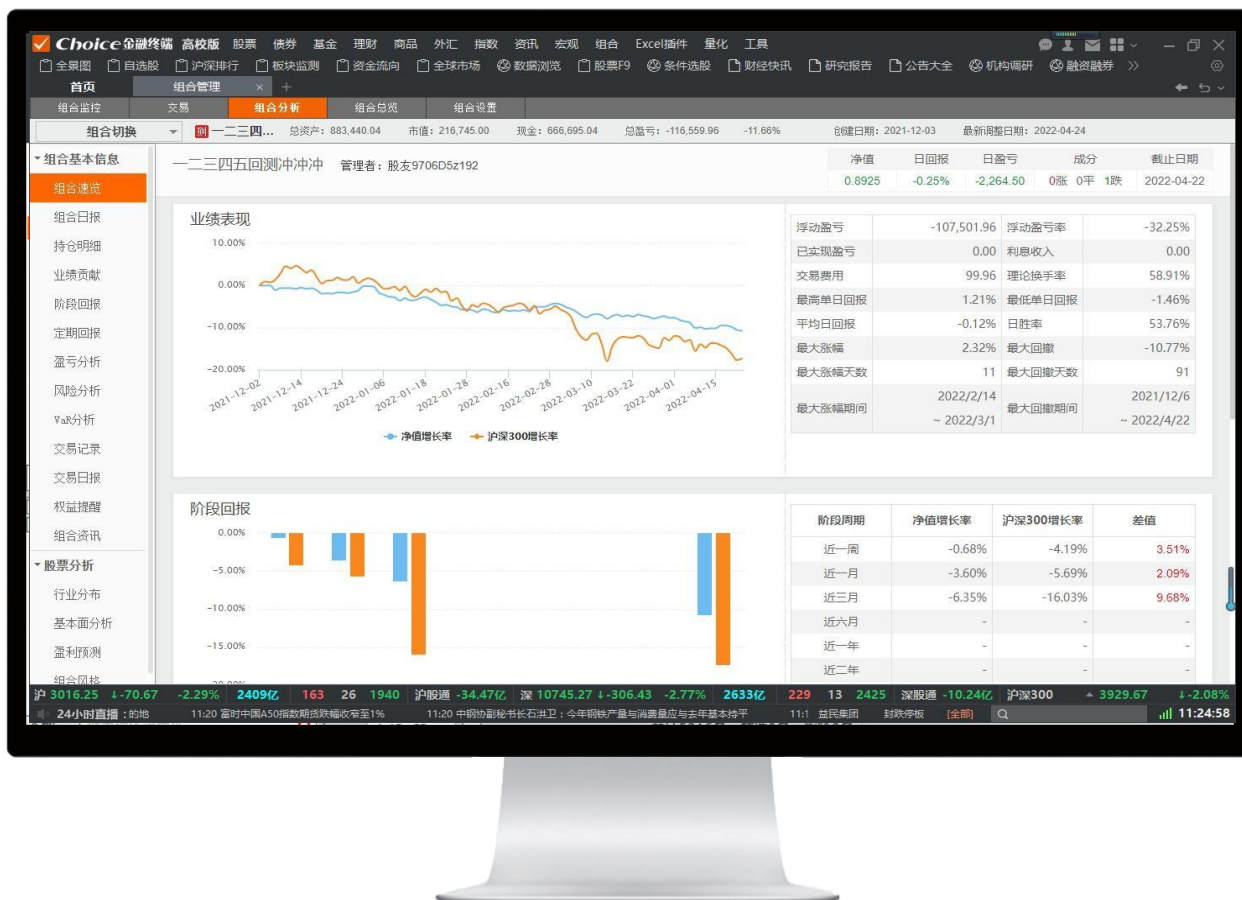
Choice金融终端 高校版 股票 债券 基金 理财 商品 外汇 指数 资讯 宏观 组合 Excel插件 量化 工具

全景图 自选股 沪深排行 板块监测 资金流向 全球市场 数据浏览 股票F9 条件选股 财经快讯 研究报告 公告大全 机构调研 融资融券 >>

首页 组合管理

组合监控 交易 组合分析 组合总览 组合设置

组合切换 测 一二三四... 总资产：883,440.04 市值：216,745.00 现金：666,695.04 总盈亏：-116,559.96 -11.66% 创建日期：2021-12-03 最新调整日期：2022-04-24

组合基本信息
组合速览
组合日报
持仓明细
业绩贡献
阶段回报
定期回报
盈亏分析
风险分析
VaR分析
交易记录
交易日报
权益提醒
组合资讯
股票分析
行业分布
基本面分析
盈利预测
组合风格

一二三四五回测冲冲冲 管理者：股友9706D5z192

| 净值 | 日回报 | 日盈亏 | 成分 | 截止日期 |
|---|---|---|---|---|
| 0.8925 | -0.25% | -2,264.50 | 0涨 0平 1跌 | 2022-04-22 |

业绩表现

10.00%
0.00%
-10.00%
-20.00%

2021-12-02 2021-12-14 2021-12-24 2022-01-06 2022-01-18 2022-01-28 2022-02-16 2022-02-28 2022-03-10 2022-03-22 2022-04-01 2022-04-15

净值增长率 沪深300增长率

| 浮动盈亏 | -107,501.96 | 浮动盈亏率 | -32.25% |
|---|---|---|---|
| 已实现盈亏 | 0.00 | 利息收入 | 0.00 |
| 交易费用 | 99.96 | 理论换手率 | 58.91% |
| 最高单日回报 | 1.21% | 最低单日回报 | -1.46% |
| 平均日回报 | -0.12% | 日胜率 | 53.76% |
| 最大涨幅 | 2.32% | 最大回撤 | -10.77% |
| 最大涨幅天数 | 11 | 最大回撤天数 | 91 |
| 最大涨幅期间 | 2022/2/14 ~ 2022/3/1 | 最大回撤期间 | 2021/12/6 ~ 2022/4/22 |

阶段回报

0.00%
-5.00%
-10.00%
-15.00%

| 阶段周期 | 净值增长率 | 沪深300增长率 | 差值 |
|---|---|---|---|
| 近一周 | -0.68% | -4.19% | 3.51% |
| 近一月 | -3.60% | -5.69% | 2.09% |
| 近三月 | -6.35% | -16.03% | 9.68% |
| 近六月 | - | - | - |
| 近一年 | - | - | - |
| 近二年 | - | - | - |

沪 3016.25 ↓-70.67 -2.29% 2409亿 163 26 1940 沪股通 -34.47亿 深 10745.27 ↓-306.43 -2.77% 2633亿 229 13 2425 深股通 -10.24亿 沪深300 ▲3929.67 ↓-2.08%

24小时直播：的地 11:20 富时中国A50指数期货跌幅收窄至1% 11:20 中钢协副秘书长石洪卫：今年钢铁产量与消费量应与去年基本持平 11:1 益民集团 封跌停板 [全部] 11:24:58